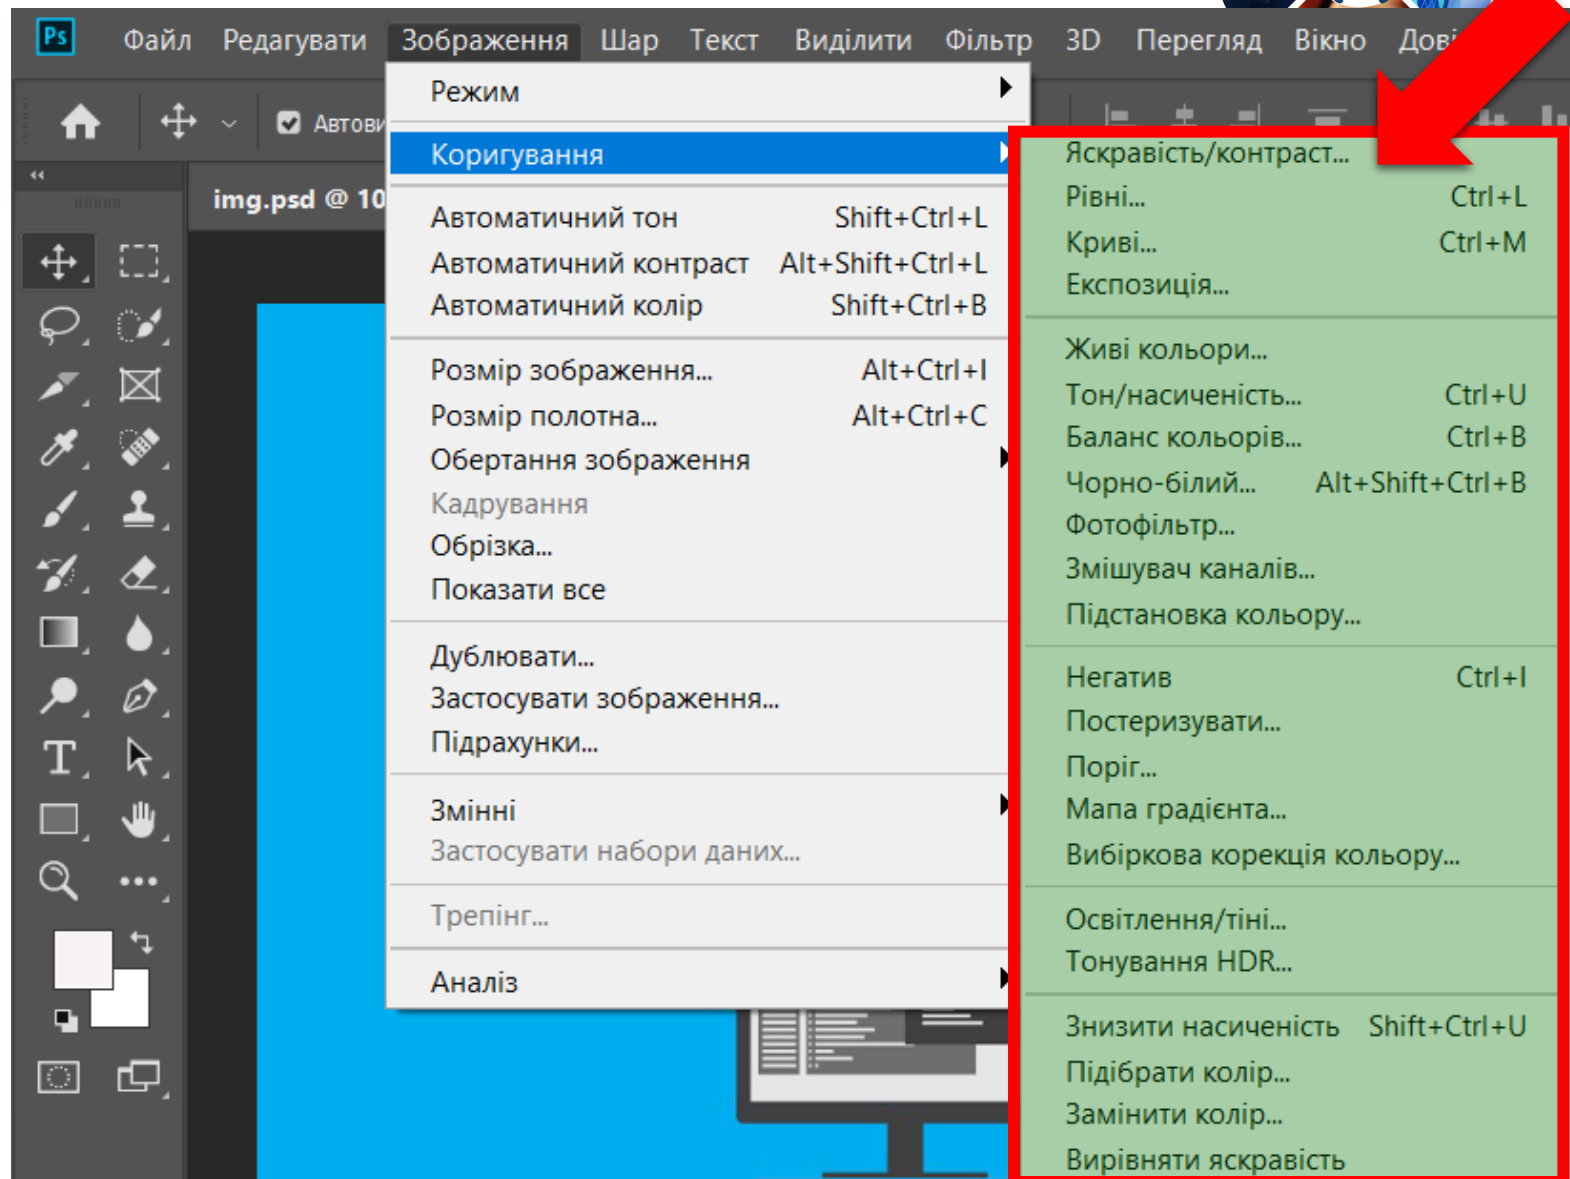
Ps Файл Редагувати Зображення Шар Текст Виділити Фільтр 3D Перегляд Вікно Дові

Автови

img.psd @ 10

Режим

Коригування

Автоматичний тон Shift+Ctrl+L
Автоматичний контраст Alt+Shift+Ctrl+L
Автоматичний колір Shift+Ctrl+B

Розмір зображення... Alt+Ctrl+I
Розмір полотна... Alt+Ctrl+C
Обертання зображення
Кадрування
Обрізка...
Показати все

Дублювати...
Застосувати зображення...
Підрахунки...

Змінні
Застосувати набори даних...

Трепінг...

Аналіз

Яскравість/контраст...
Рівні... Ctrl+L
Криві... Ctrl+M
Експозиція...

Живі кольори...
Тон/насиченість... Ctrl+U
Баланс кольорів... Ctrl+B
Чорно-білий... Alt+Shift+Ctrl+B
Фотофільтр...
Змішувач каналів...
Підстановка кольору...

Негатив Ctrl+I
Постеризувати...
Поріг...
Мапа градієнта...
Вибіркова корекція кольору...

Освітлення/тіні...
Тонування HDR...

Знизити насиченість Shift+Ctrl+U
Підібрати колір...
Замінити колір...
Вирівняти яскравість